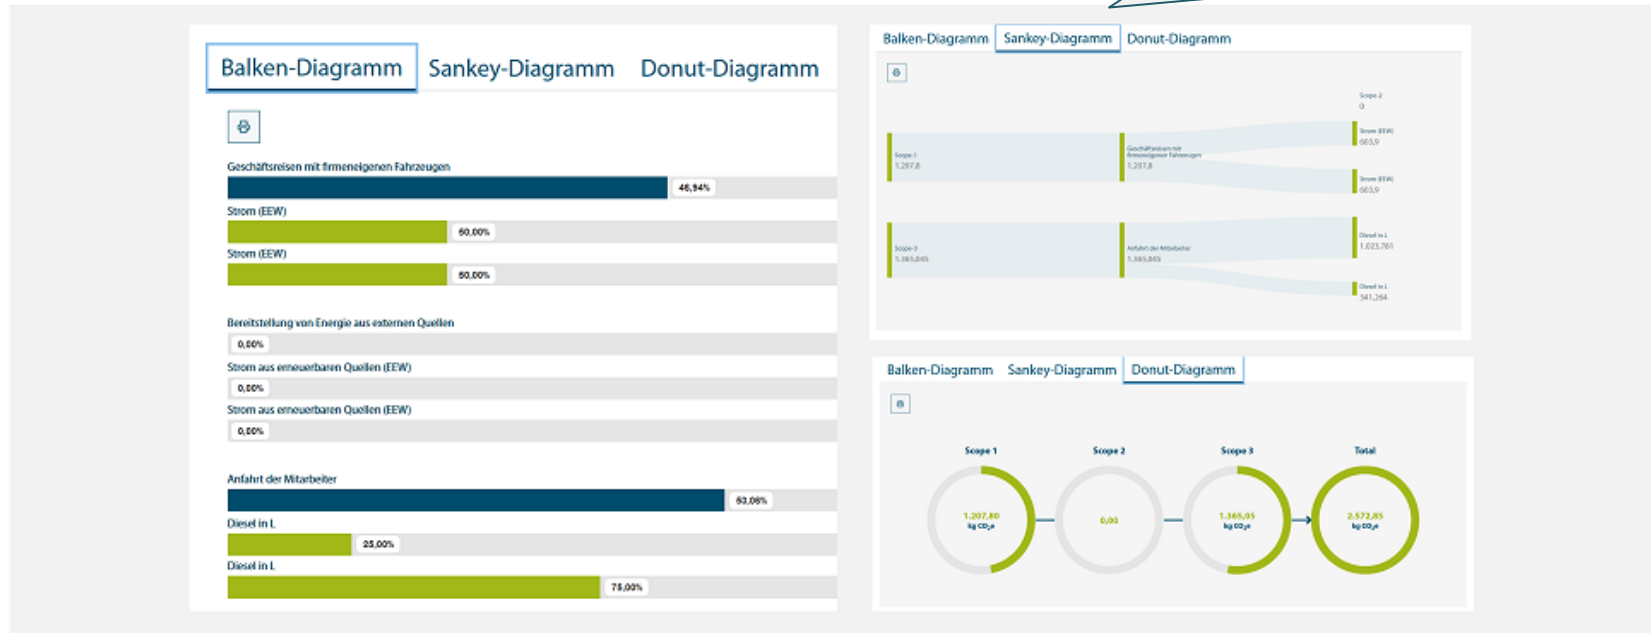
Balken-Diagramm Sankey-Diagramm Donut-Diagramm

Geschäftsreisen mit firmeneigenen Fahrzeugen
46,94%
Strom (EEW)
50,00%
Strom (EEW)
50,00%

Bereitstellung von Energie aus externen Quellen
0,00%
Strom aus erneuerbaren Quellen (EEW)
0,00%
Strom aus erneuerbaren Quellen (EEW)
0,00%

Anfahrt der Mitarbeiter
53,06%
Diesel in L
25,00%
Diesel in L
75,00%

Balken-Diagramm Sankey-Diagramm Donut-Diagramm

Scope 2
0
Scope 1
1.207,8
Geschäftsreisen mit firmeneigenen Fahrzeugen
1.207,8
Strom (EEW)
603,9
Strom (EEW)
603,9
Scope 3
1.365,045
Anfahrt der Mitarbeiter
1.365,045
Diesel in L
1.023,781
Diesel in L
341,264

Balken-Diagramm Sankey-Diagramm Donut-Diagramm

Scope 1
1.207,80
kg $CO_2e$
Scope 2
0,00
Scope 3
1.365,05
kg $CO_2e$
Total
2.572,85
kg $CO_2e$